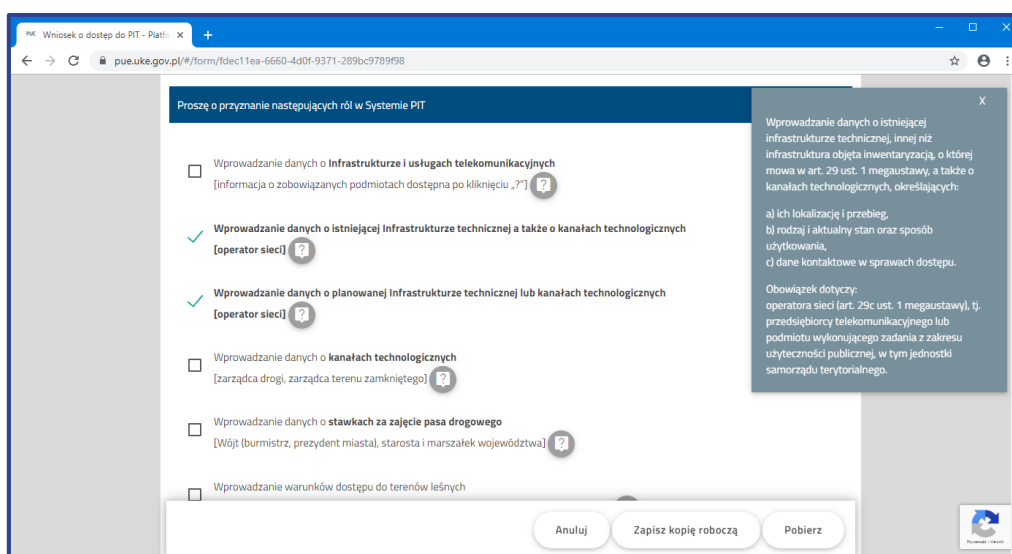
Wniosek o dostęp do PIT - Platfo ×
+
pue.uke.gov.pl/#/form/fdec11ea-6660-4d0f-9371-289bc9789f98

Proszę o przyznanie następujących ról w Systemie PIT

Wprowadzanie danych o **Infrastrukturze i usługach telekomunikacyjnych**
[informacja o zobowiązanych podmiotach dostępna po kliknięciu „?"] ?

**Wprowadzanie danych o istniejącej Infrastrukturze technicznej a także o kanałach technologicznych**
**[operator sieci]** ?

**Wprowadzanie danych o planowanej Infrastrukturze technicznej lub kanałach technologicznych**
**[operator sieci]** ?

Wprowadzanie danych o **kanałach technologicznych**
[zarządca drogi, zarządca terenu zamkniętego] ?

Wprowadzanie danych o **stawkach za zajęcie pasa drogowego**
[Wójt (burmistrz, prezydent miasta), starosta i marszałek województwa] ?

Wprowadzanie warunków dostępu do terenów leśnych

X

Wprowadzanie danych o istniejącej infrastrukturze technicznej, innej niż infrastruktura objęta inwentaryzacją, o której mowa w art. 29 ust. 1 megaustawy, a także o kanałach technologicznych, określających:

a) ich lokalizację i przebieg,
b) rodzaj i aktualny stan oraz sposób użytkowania,
c) dane kontaktowe w sprawach dostępu.

Obowiązek dotyczy:
operatora sieci (art. 29c ust. 1 megaustawy), tj. przedsiębiorcy telekomunikacyjnego lub podmiotu wykonującego zadania z zakresu użyteczności publicznej, w tym jednostki samorządu terytorialnego.

Anuluj
Zapisz kopię roboczą
Pobierz

Prywatność - Warunki